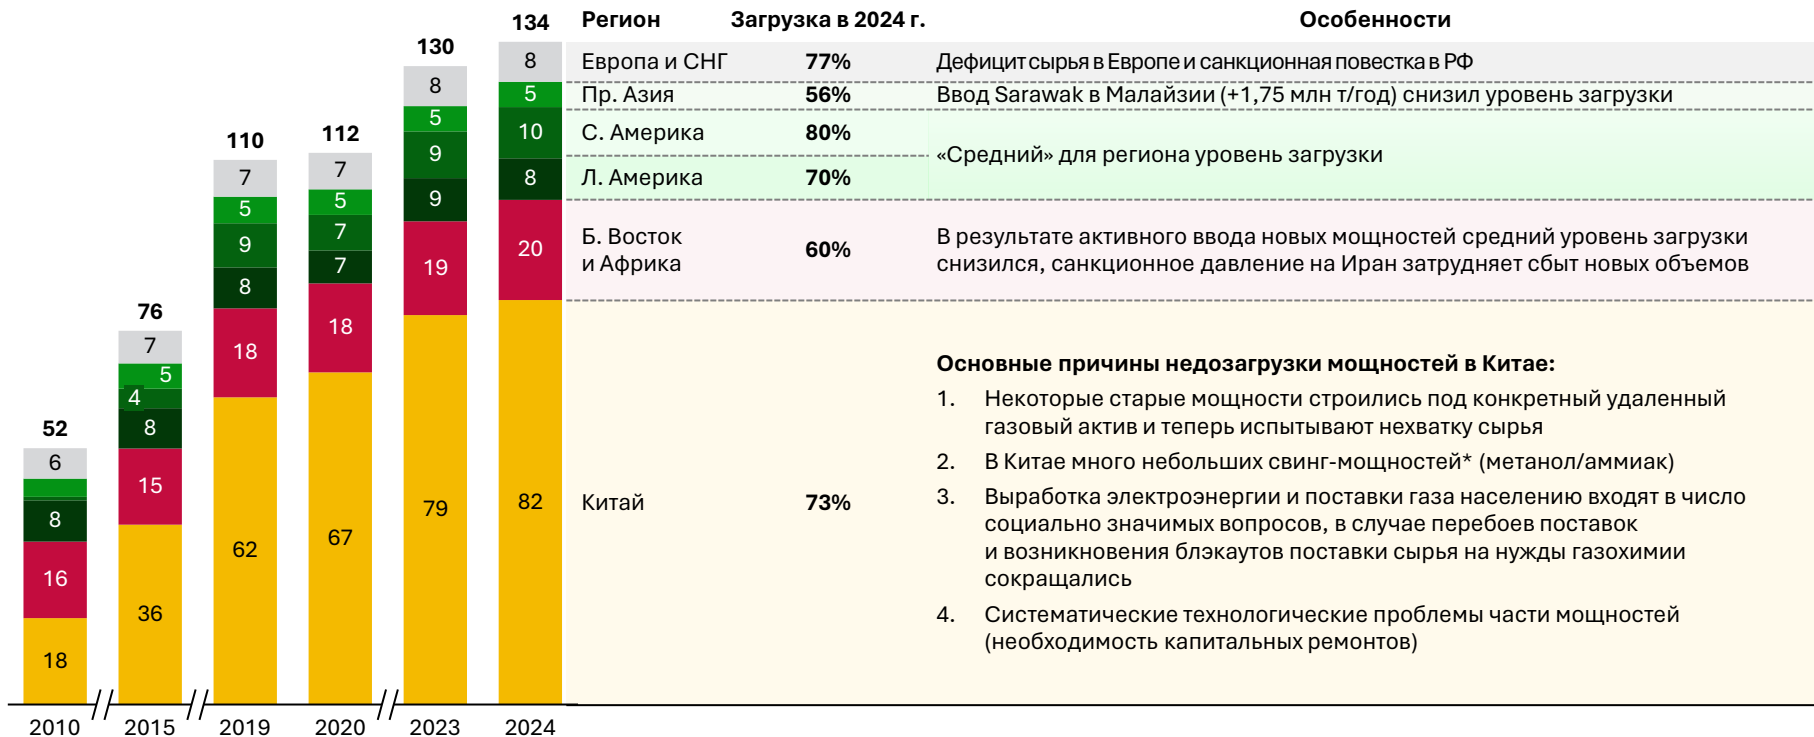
134
130
112
110
76
52

| Регион | Загрузка в 2024 г. | Особенности |
|---|---|---|
| Европа и СНГ | 77% | Дефицит сырья в Европе и санкционная повестка в РФ |
| Пр. Азия | 56% | Ввод Sarawak в Малайзии (+1,75 млн т/год) снизил уровень загрузки |
| С. Америка | 80% | «Средний» для региона уровень загрузки |
| Л. Америка | 70% | |
| Б. Восток и Африка | 60% | В результате активного ввода новых мощностей средний уровень загрузки снизился, санкционное давление на Иран затрудняет сбыт новых объемов |
| Китай | 73% | Основные причины недозагрузки мощностей в Китае: 1. Некоторые старые мощности строились под конкретный удаленный газовый актив и теперь испытывают нехватку сырья 2. В Китае много небольших свинг-мощностей* (метанол/аммиак) 3. Выработка электроэнергии и поставки газа населению входят в число социально значимых вопросов, в случае перебоев поставок и возникновения блэкаутов поставки сырья на нужды газохимии сокращались 4. Систематические технологические проблемы части мощностей (необходимость капитальных ремонтов) |

2010: 6, 8, 16, 18
2015: 7, 5, 4, 8, 15, 36
2019: 7, 5, 9, 8, 18, 62
2020: 7, 5, 7, 7, 18, 67
2023: 8, 5, 9, 9, 19, 79
2024: 8, 5, 10, 8, 20, 82

2010 2015 2019 2020 2023 2024